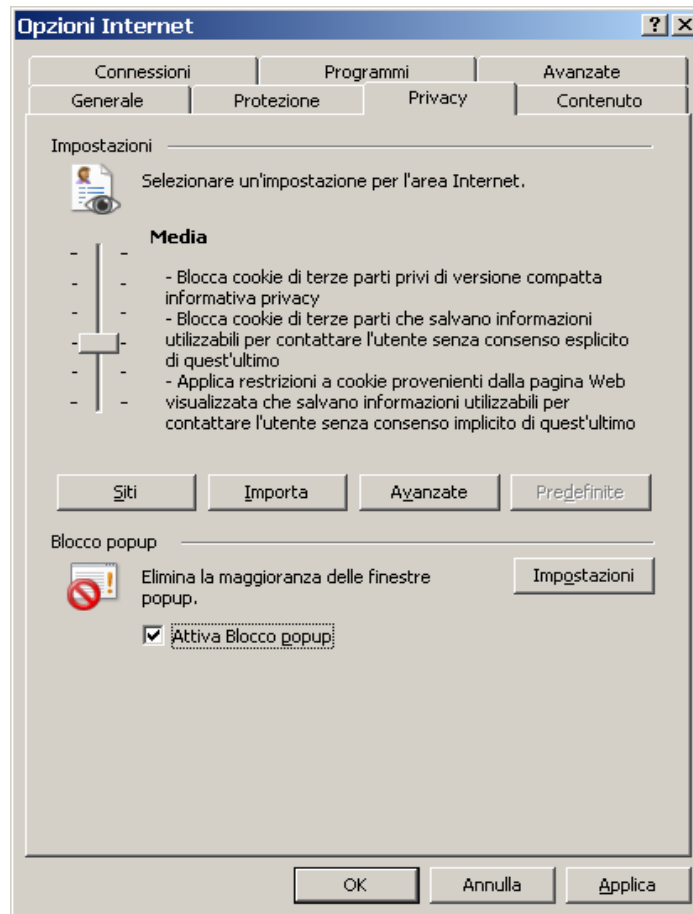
Opzioni Internet

? X

Connessioni | Programmi | Avanzate
Generale | Protezione | Privacy | Contenuto

Impostazioni

Selezionare un'impostazione per l'area Internet.

Media

- Blocca cookie di terze parti privi di versione compatta informativa privacy
- Blocca cookie di terze parti che salvano informazioni utilizzabili per contattare l'utente senza consenso esplicito di quest'ultimo
- Applica restrizioni a cookie provenienti dalla pagina Web visualizzata che salvano informazioni utilizzabili per contattare l'utente senza consenso implicito di quest'ultimo

Siti | Importa | Avanzate | Predefinite

Blocco popup

Elimina la maggioranza delle finestre popup.

Impostazioni

Attiva Blocco popup

OK | Annulla | Applica